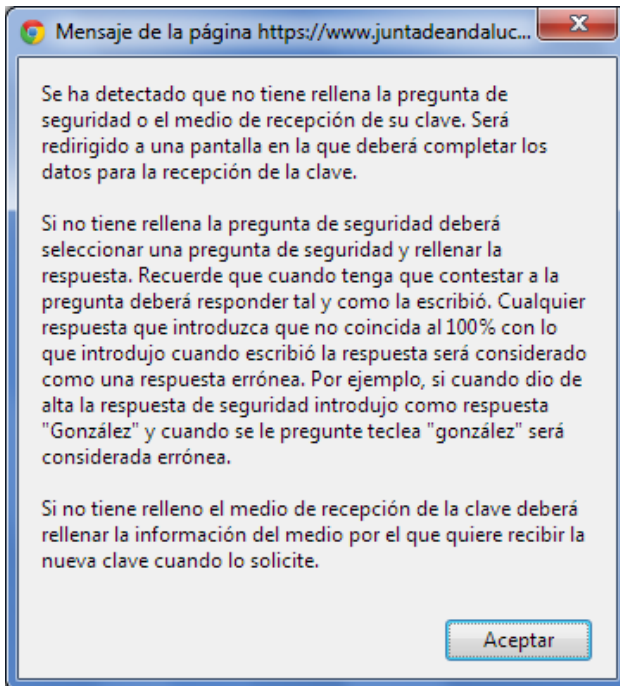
Mensaje de la página https://www.juntadeandaluc...

x

Se ha detectado que no tiene rellena la pregunta de seguridad o el medio de recepción de su clave. Será redirigido a una pantalla en la que deberá completar los datos para la recepción de la clave.

Si no tiene rellena la pregunta de seguridad deberá seleccionar una pregunta de seguridad y rellenar la respuesta. Recuerde que cuando tenga que contestar a la pregunta deberá responder tal y como la escribió. Cualquier respuesta que introduzca que no coincida al 100% con lo que introdujo cuando escribió la respuesta será considerado como una respuesta errónea. Por ejemplo, si cuando dio de alta la respuesta de seguridad introdujo como respuesta "González" y cuando se le pregunte teclea "gonzález" será considerada errónea.

Si no tiene relleno el medio de recepción de la clave deberá rellenar la información del medio por el que quiere recibir la nueva clave cuando lo solicite.

Aceptar